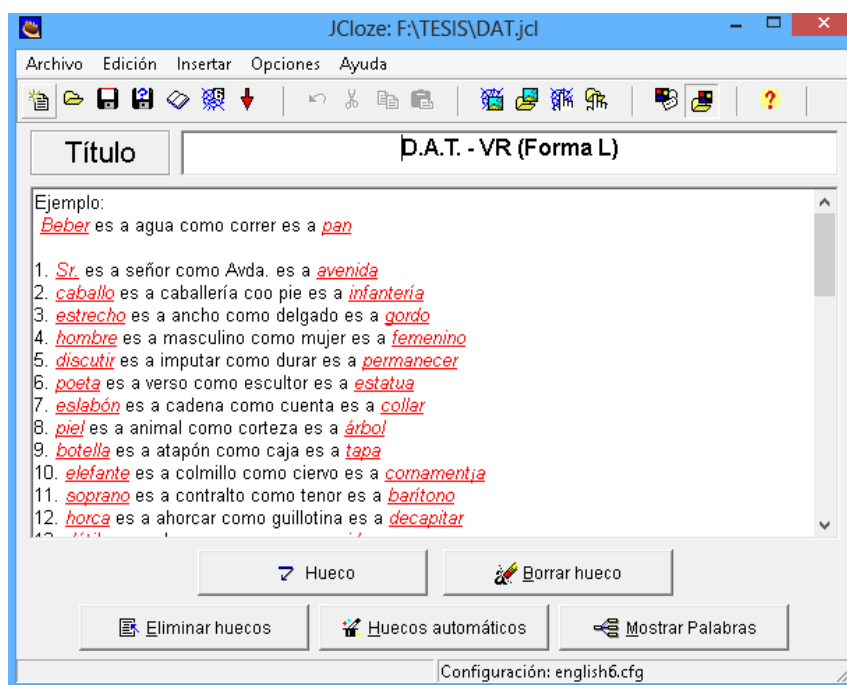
JCloze: F:\TESIS\DAT.jcl

Archivo Edición Insertar Opciones Ayuda

Título

D.A.T. - VR (Forma L)

Ejemplo:
Beber es a agua como correr es a pan

1. Sr. es a señor como Avda. es a avenida
2. caballo es a caballería coo pie es a infantería
3. estrecho es a ancho como delgado es a gordo
4. hombre es a masculino como mujer es a femenino
5. discutir es a imputar como durar es a permanecer
6. poeta es a verso como escultor es a estatua
7. eslabón es a cadena como cuenta es a collar
8. piel es a animal como corteza es a árbol
9. botella es a atapón como caja es a tapa
10. elefante es a colmillo como ciervo es a cornamentja
11. soprano es a contralto como tenor es a barítono
12. horca es a ahorcar como guillotina es a decapitar
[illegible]

Hueco

Borrar hueco

Eliminar huecos

Huecos automáticos

Mostrar Palabras

Configuración: english6.cfg